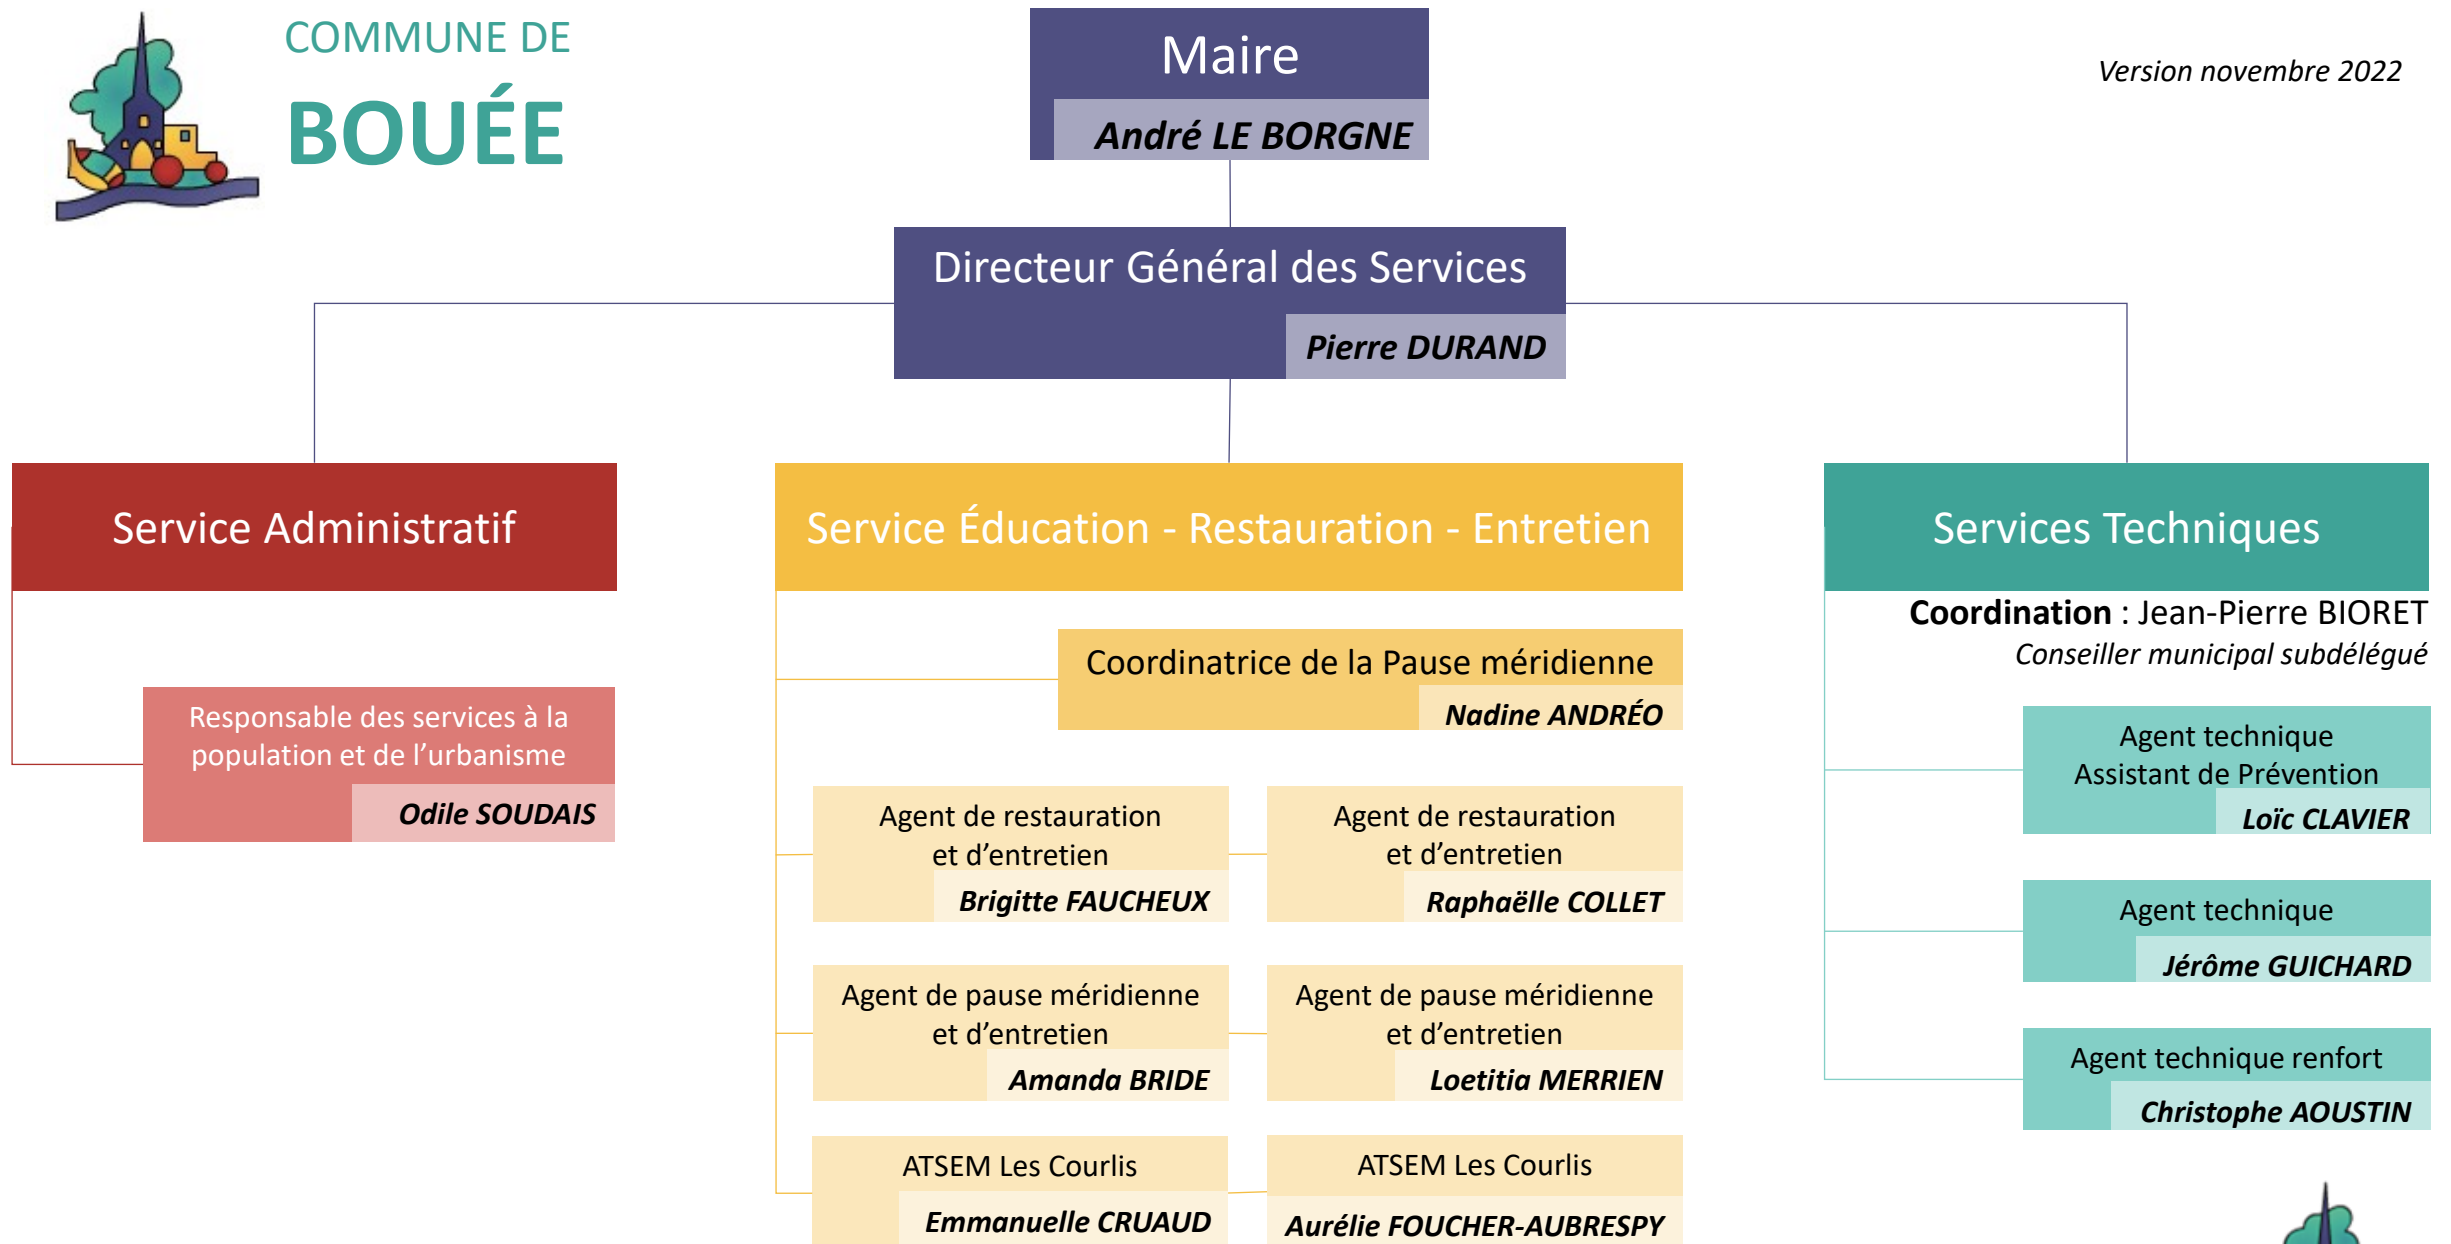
COMMUNE DE
BOUÉE

Maire
André LE BORGNE

Version novembre 2022

Directeur Général des Services
Pierre DURAND

Service Administratif

Responsable des services à la population et de l'urbanisme
Odile SOUDAIS

Service Éducation - Restauration - Entretien

Coordinatrice de la Pause méridienne
Nadine ANDRÉO

Agent de restauration et d'entretien
Brigitte FAUCHEUX

Agent de restauration et d'entretien
Raphaëlle COLLET

Agent de pause méridienne et d'entretien
Amanda BRIDE

Agent de pause méridienne et d'entretien
Loetitia MERRIEN

ATSEM Les Courlis
Emmanuelle CRUAUD

ATSEM Les Courlis
Aurélie FOUCHER-AUBRESPY

Services Techniques

Coordination : Jean-Pierre BIORET
Conseiller municipal subdélégué

Agent technique
Assistant de Prévention
Loïc CLAVIER

Agent technique
Jérôme GUICHARD

Agent technique renfort
Christophe AOUSTIN